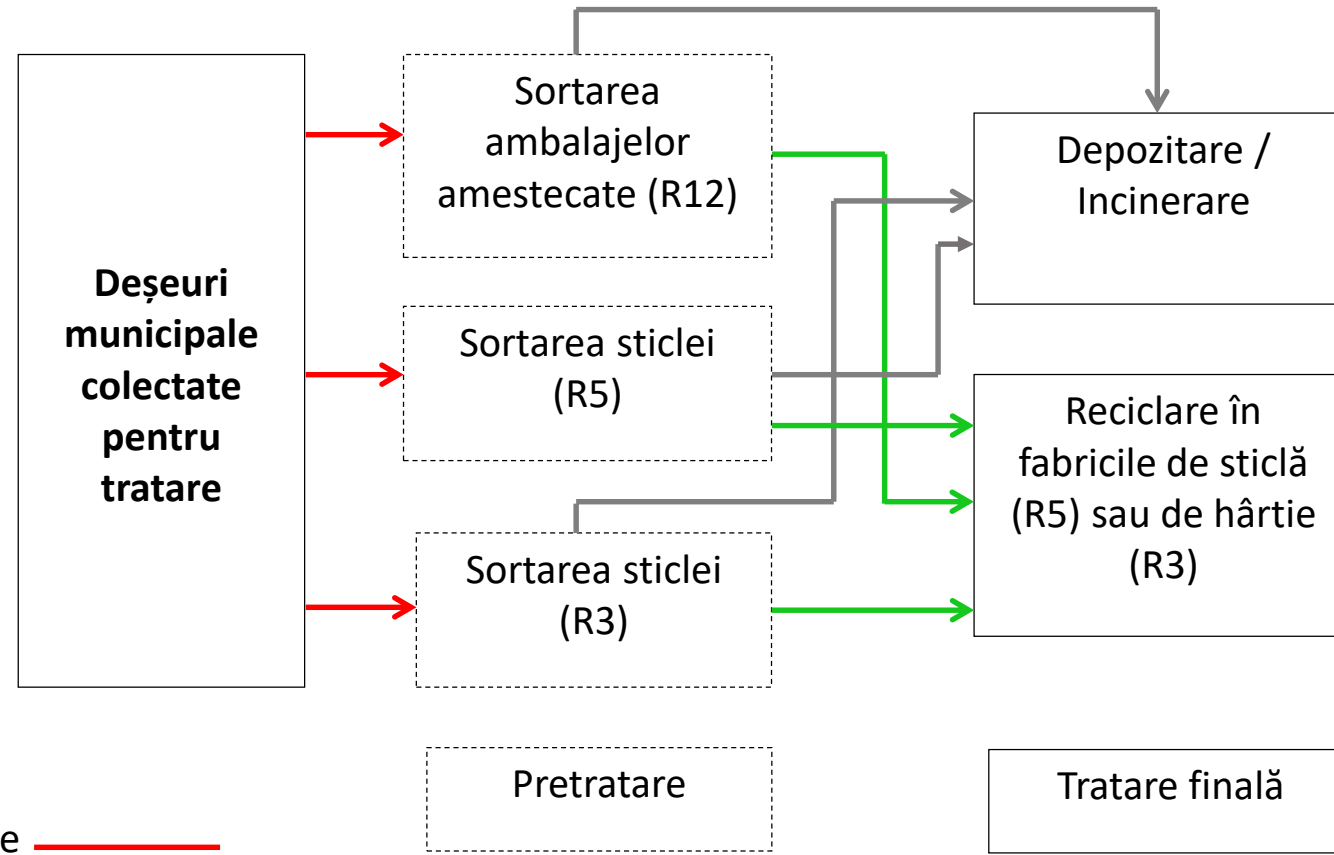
Deșeuri municipale colectate pentru tratare

Sortarea ambalajelor amestecate (R12)

Sortarea sticlei (R5)

Sortarea sticlei (R3)

Depozitare / Incinerare

Reciclare în fabricile de sticlă (R5) sau de hârtie (R3)

Pretratare

Tratare finală

e